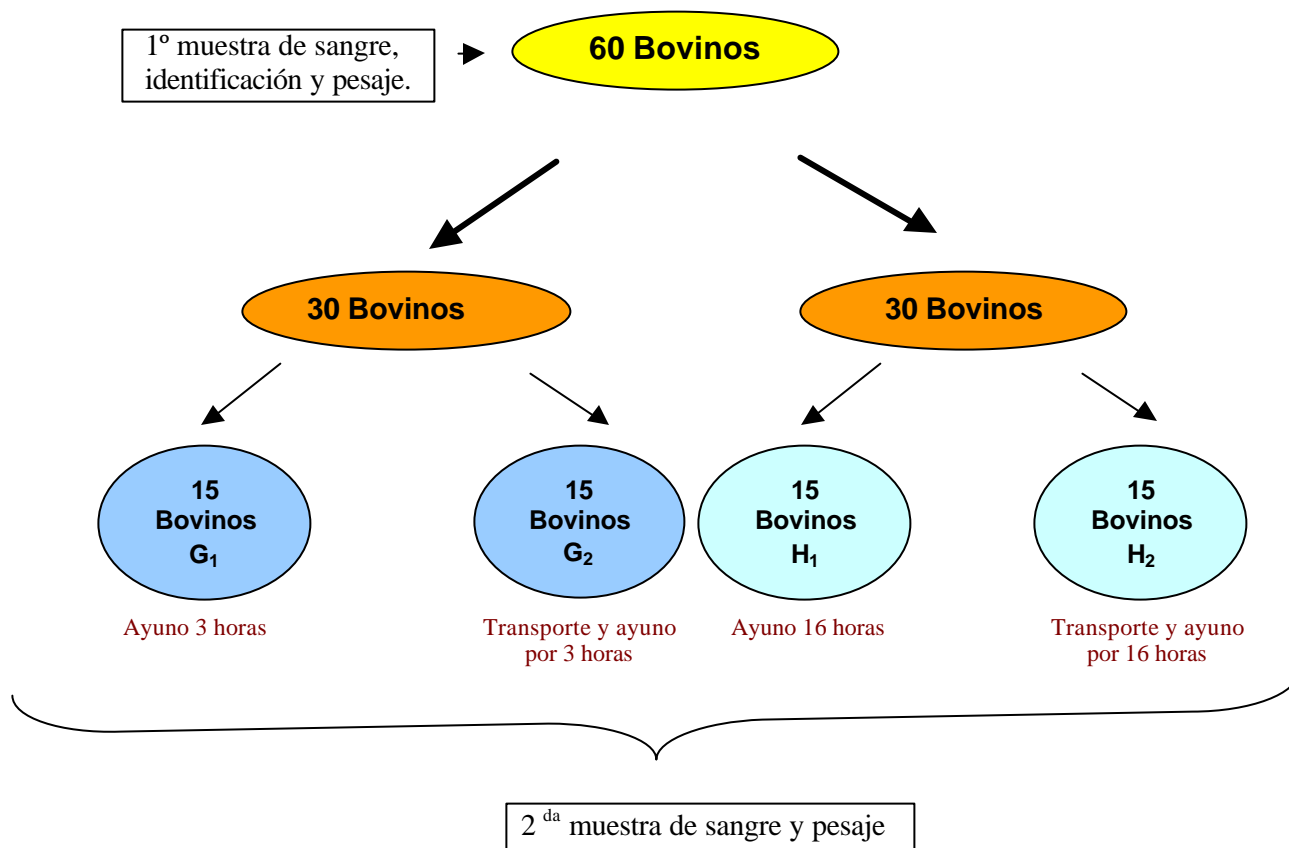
1º muestra de sangre, identificación y pesaje.

60 Bovinos

30 Bovinos

30 Bovinos

15 Bovinos $G_1$

15 Bovinos $G_2$

15 Bovinos $H_1$

15 Bovinos $H_2$

Ayuno 3 horas

Transporte y ayuno por 3 horas

Ayuno 16 horas

Transporte y ayuno por 16 horas

2 $^{da}$ muestra de sangre y pesaje